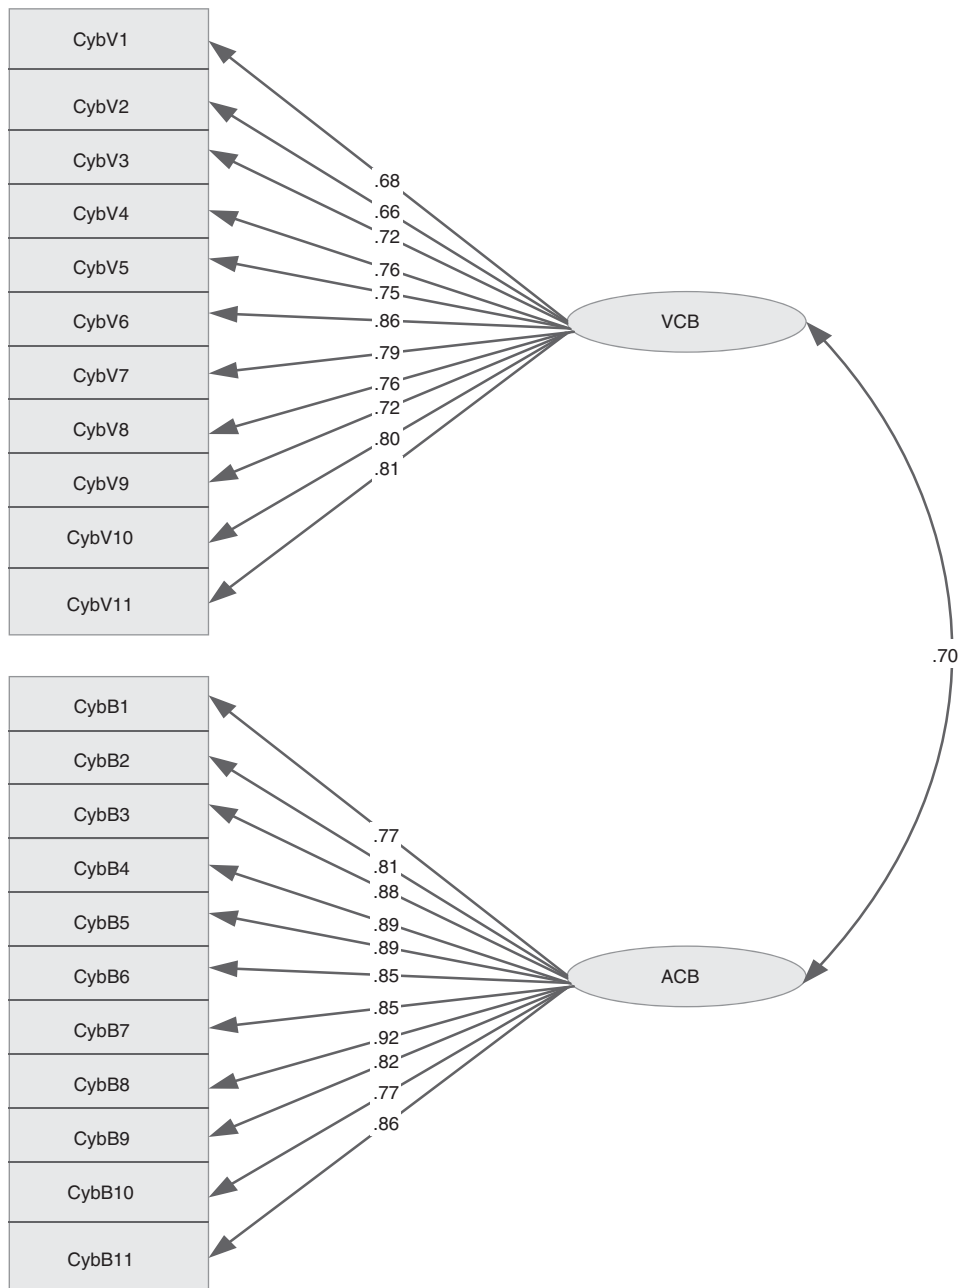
CybV1
CybV2
CybV3
CybV4
CybV5
CybV6
CybV7
CybV8
CybV9
CybV10
CybV11

.68
.66
.72
.76
.75
.86
.79
.76
.72
.80
.81

VCB

.70

CybB1
CybB2
CybB3
CybB4
CybB5
CybB6
CybB7
CybB8
CybB9
CybB10
CybB11

.77
.81
.88
.89
.89
.85
.85
.92
.82
.77
.86

ACB